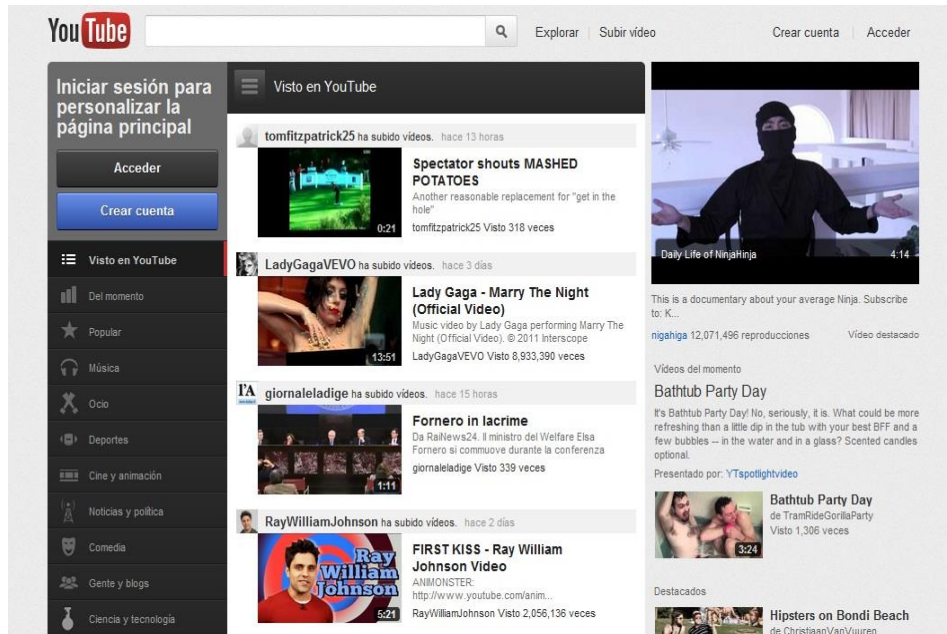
You Tube

Explorar | Subir vídeo

Crear cuenta | Acceder

Iniciar sesión para personalizar la página principal

Acceder

Crear cuenta

Visto en YouTube

Del momento

Popular

Música

Ocio

Deportes

Cine y animación

Noticias y política

Comedia

Gente y blogs

Ciencia y tecnología

Visto en YouTube

tomfitzpatrick25 ha subido vídeos. hace 13 horas

Spectator shouts MASHED POTATOES

Another reasonable replacement for "get in the hole"

0:21

tomfitzpatrick25 Visto 318 veces

LadyGagaVEVO ha subido vídeos. hace 3 días

Lady Gaga - Marry The Night (Official Video)

Music video by Lady Gaga performing Marry The Night (Official Video). © 2011 Interscope

13:51

LadyGagaVEVO Visto 8,933,390 veces

giornaleladige ha subido vídeos. hace 15 horas

Fornero in lacrime

Da RaiNews24. Il ministro del Welfare Elsa Fornero si commuove durante la conferenza

1:11

giornaleladige Visto 339 veces

RayWilliamJohnson ha subido vídeos. hace 2 días

Ray William Johnson

FIRST KISS - Ray William Johnson Video

ANIMONSTER: http://www.youtube.com/anim...

5:21

RayWilliamJohnson Visto 2,056,136 veces

Daily Life of NinjaNinja 4:14

This is a documentary about your average Ninja. Subscribe to: K...

nigahiga 12,071,496 reproducciones Vídeo destacado

Vídeos del momento

Bathtub Party Day

It's Bathtub Party Day! No, seriously, it is. What could be more refreshing than a little dip in the tub with your best BFF and a few bubbles -- in the water and in a glass? Scented candles optional.

Presentado por: YTspotlightvideo

3:24

Bathtub Party Day

de TramRideGorillaParty

Visto 1,306 veces

Destacados

Hipsters on Bondi Beach

de ChristiaanVanVuuren